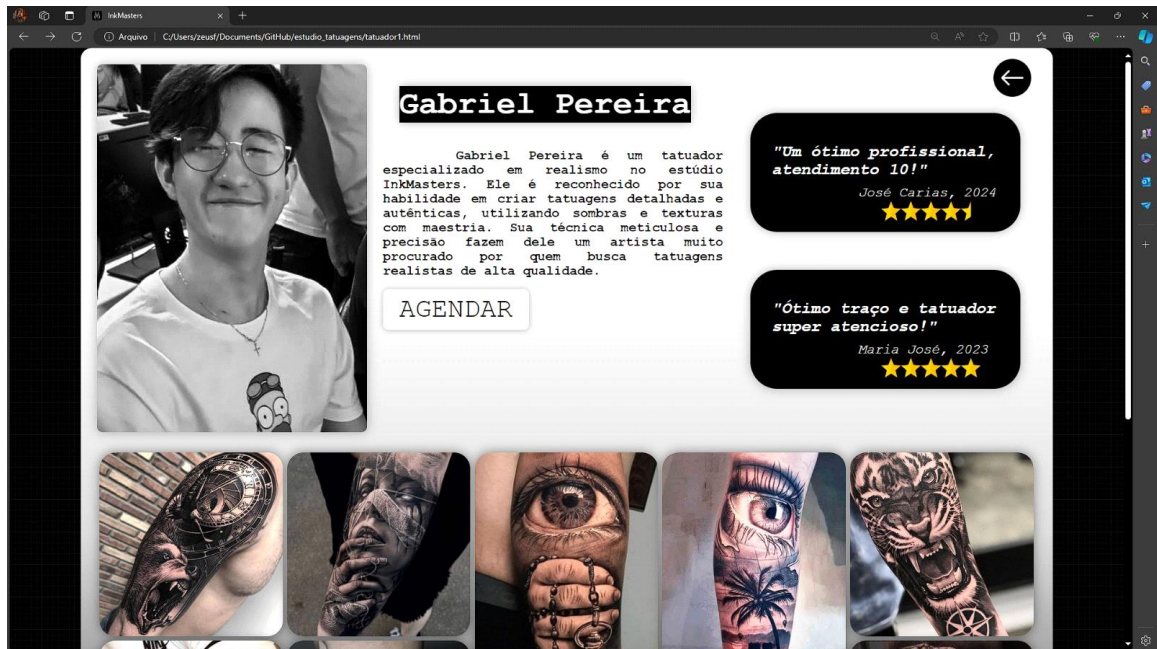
InkMasters

Arquivo | C:/Users/zeusf/Documents/GitHub/estudio_tatuagens/tatuador1.html

Gabriel Pereira

Gabriel Pereira é um tatuador especializado em realismo no estúdio InkMasters. Ele é reconhecido por sua habilidade em criar tatuagens detalhadas e autênticas, utilizando sombras e texturas com maestria. Sua técnica meticulosa e precisão fazem dele um artista muito procurado por quem busca tatuagens realistas de alta qualidade.

AGENDAR

"Um ótimo profissional, atendimento 10!"
José Carias, 2024

"Ótimo traço e tatuador super atencioso!"
Maria José, 2023